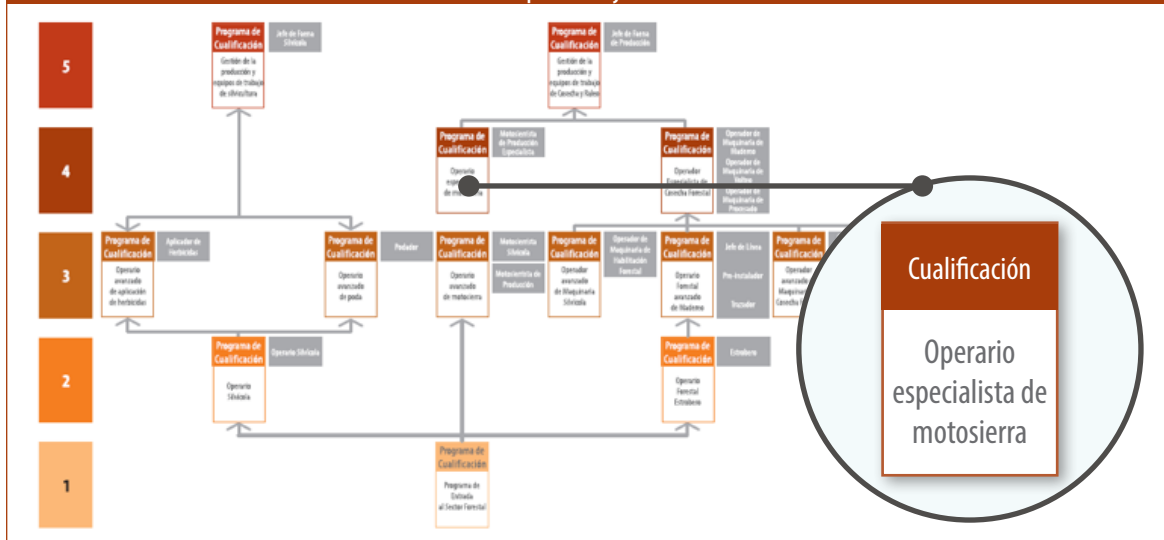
5

Programa de Cualificación
Gestión de la producción y equipos de trabajo de silvicultura
Jefe de Faena Silvícola

Programa de Cualificación
Gestión de la producción y equipos de trabajo de Cosecha y Raleo
Jefe de Faena de Producción

4

Programa de Cualificación
Operario especialista de motosierra
Motosierrista de Producción Especialista

Programa de Cualificación
Operador Especialista de Cosecha Forestal
Operador de Maquinaria de Madereo
Operador de Maquinaria de Volteo
Operador de Maquinaria de Procesado

3

Programa de Cualificación
Operario avanzado de aplicación de herbicidas
Aplicador de Herbicidas

Programa de Cualificación
Operario avanzado de poda
Podador

Programa de Cualificación
Operario avanzado de motosierra
Motosierrista Silvícola
Motosierrista de Producción

Programa de Cualificación
Operador avanzado de Maquinaria Silvícola
Operador de Maquinaria de Habilitación Forestal

Programa de Cualificación
Operario Forestal avanzado de Madereo
Jefe de Línea
Pre-instalador
Trozador

Programa de Cualificación
Operador avanzado de Maquinaria de Cosecha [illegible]

2

Programa de Cualificación
Operario Silvícola
Operario Silvícola

Programa de Cualificación
Operario Forestal Estrobero
Estrobero

1

Programa de Cualificación
Programa de Entrada al Sector Forestal

Cualificación
Operario especialista de motosierra